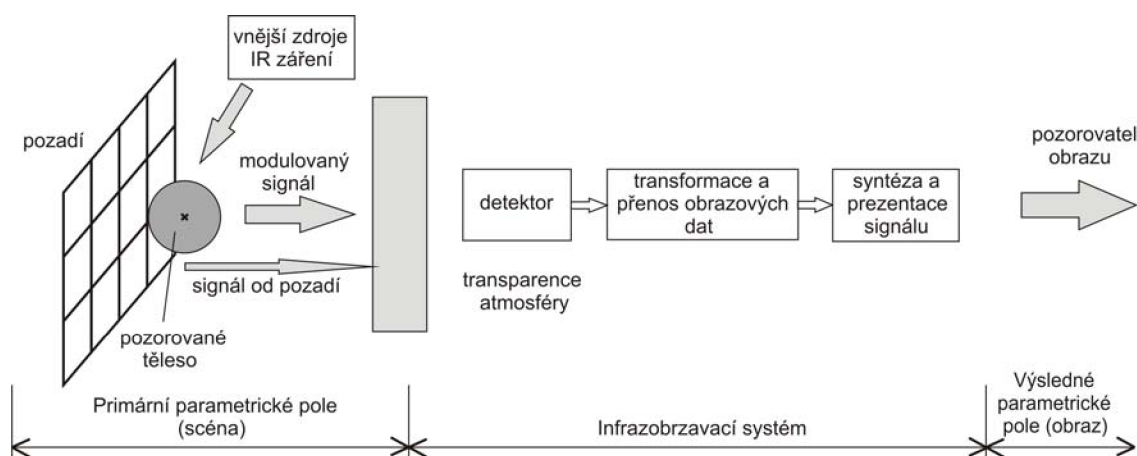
vnější zdroje IR záření

pozadí

modulovaný signál

signál od pozadí

pozorované těleso

detektor

transformace a přenos obrazových dat

syntéza a prezentace signálu

pozorovatel obrazu

transparence atmosféry

Primární parametrické pole (scéna)

Infrazobrzavací systém

Výsledné parametrické pole (obraz)